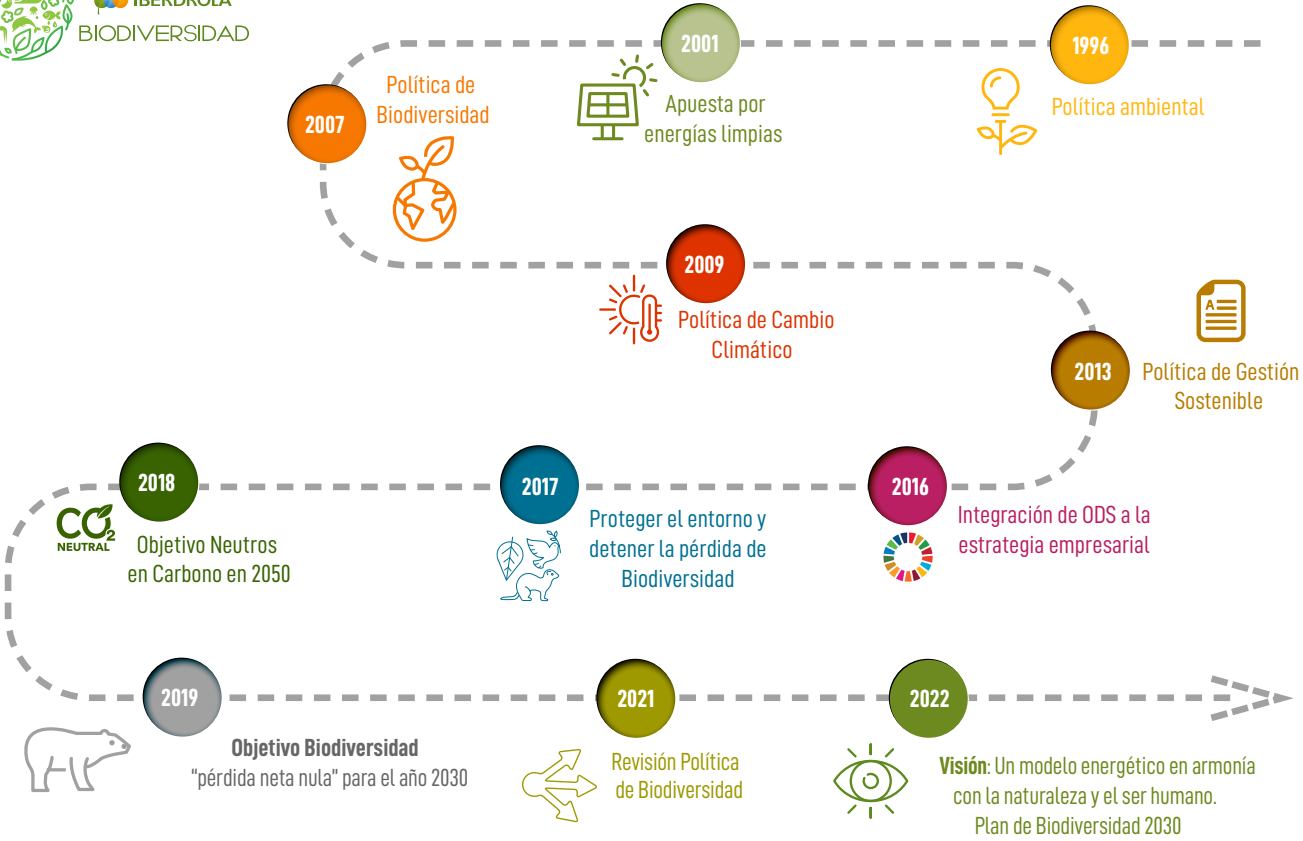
IBERDROLA
BIODIVERSIDAD

2001
Apuesta por energías limpias

1996
Política ambiental

2007
Política de Biodiversidad

2009
Política de Cambio Climático

2013
Política de Gestión Sostenible

2016
Integración de ODS a la estrategia empresarial

2017
Proteger el entorno y detener la pérdida de Biodiversidad

2018
$CO_2$
NEUTRAL
Objetivo Neutros en Carbono en 2050

2019
**Objetivo Biodiversidad**
"pérdida neta nula" para el año 2030

2021
Revisión Política de Biodiversidad

2022
**Visión**: Un modelo energético en armonía con la naturaleza y el ser humano.
Plan de Biodiversidad 2030